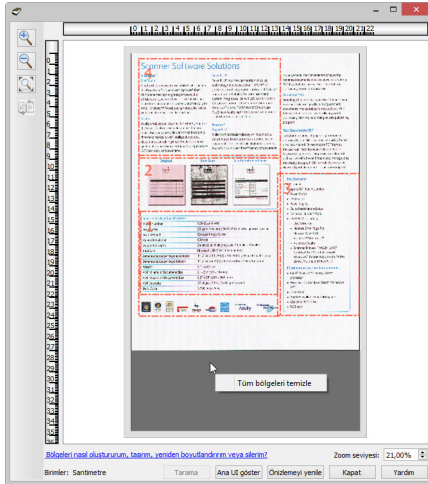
0 1 2 3 4 5 6 7 8 9 10 11 12 13 14 15 16 17 18 19 20 21 22

Scanner Software Solutions

1

2

3

Tüm bölgeleri temizle

Bölgeleri nasıl oluşturulur, taşınır, yeniden boyutlandırılır veya silinir?

Zoom seviyesi: 21,00%

Birimler: Santimetre

Tarama

Ana UI göster

Önizlemeyi yenile

Kapat

Yardım